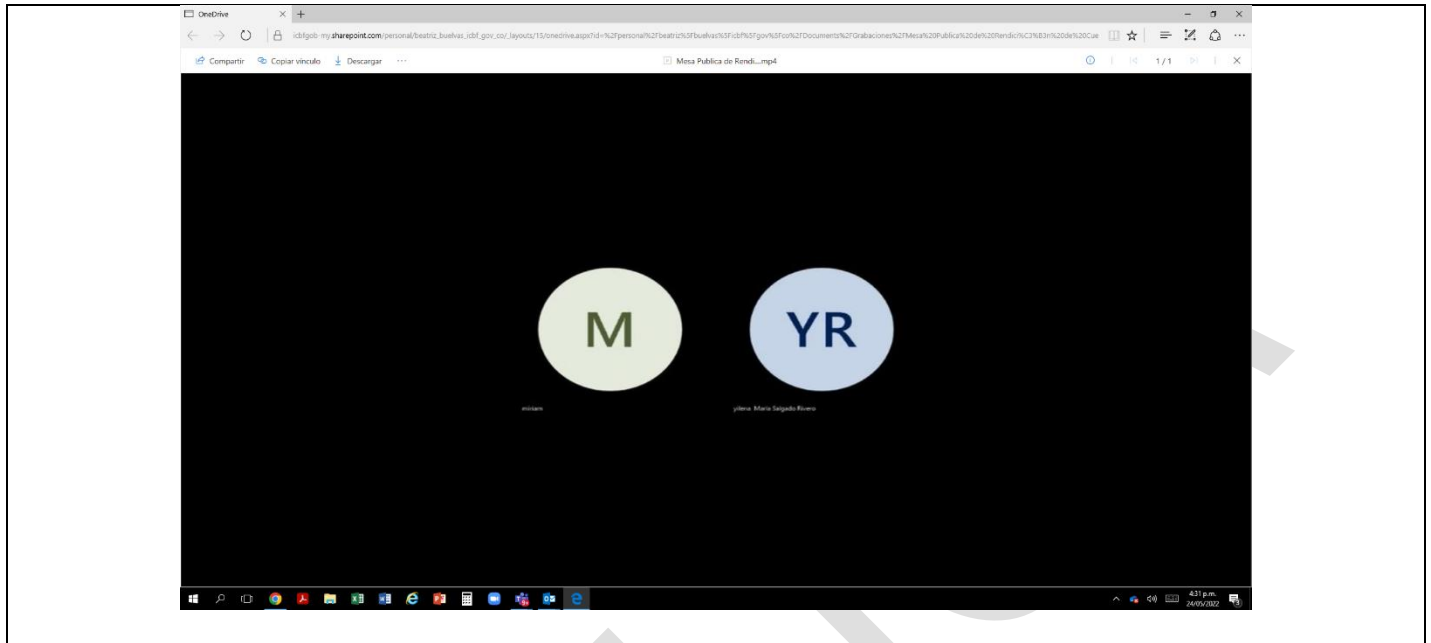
OneDrive

icbfgob-my.sharepoint.com/personal/beatriz_buelvas_icbf_gov_co/_layouts/15/onedrive.aspx?id=%2Fpersonal%2Fbeatriz%5Fbuelvas%5Ficbf%5Fgov%5Fco%2FDocuments%2FGrabaciones%2FMesa%20Publica%20de%20Rendici%C3%B3n%20de%20Cue

Compartir Copiar vínculo Descargar ···

Mesa Publica de Rendi....mp4

1 / 1

M

YR

miriam

yilena Maria Salgado Rivero

4:31 p.m.
24/05/2022